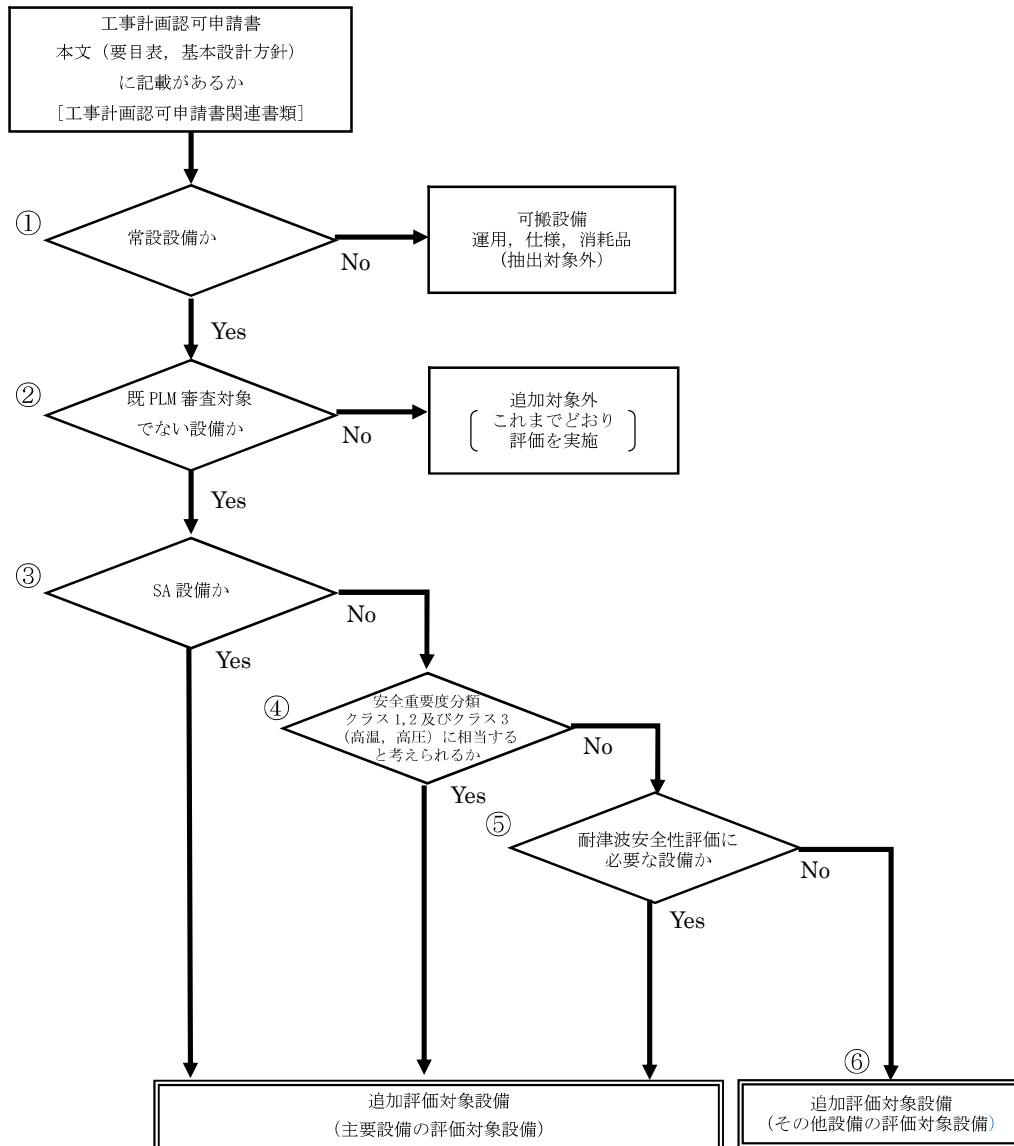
工事計画認可申請書
本文（要目表，基本設計方針）
に記載があるか
［工事計画認可申請書関連書類］

①

常設設備か

No

可搬設備
運用，仕様，消耗品
（抽出対象外）

Yes

②

既 PLM 審査対象
でない設備か

No

追加対象外
これまでどおり
評価を実施

Yes

③

SA 設備か

No

Yes

④

安全重要度分類
クラス 1，2 及びクラス 3
（高温，高圧）に相当する
と考えられるか

No

Yes

⑤

耐津波安全性評価に
必要な設備か

No

Yes

⑥

追加評価対象設備
（主要設備の評価対象設備）

追加評価対象設備
（その他設備の評価対象設備）